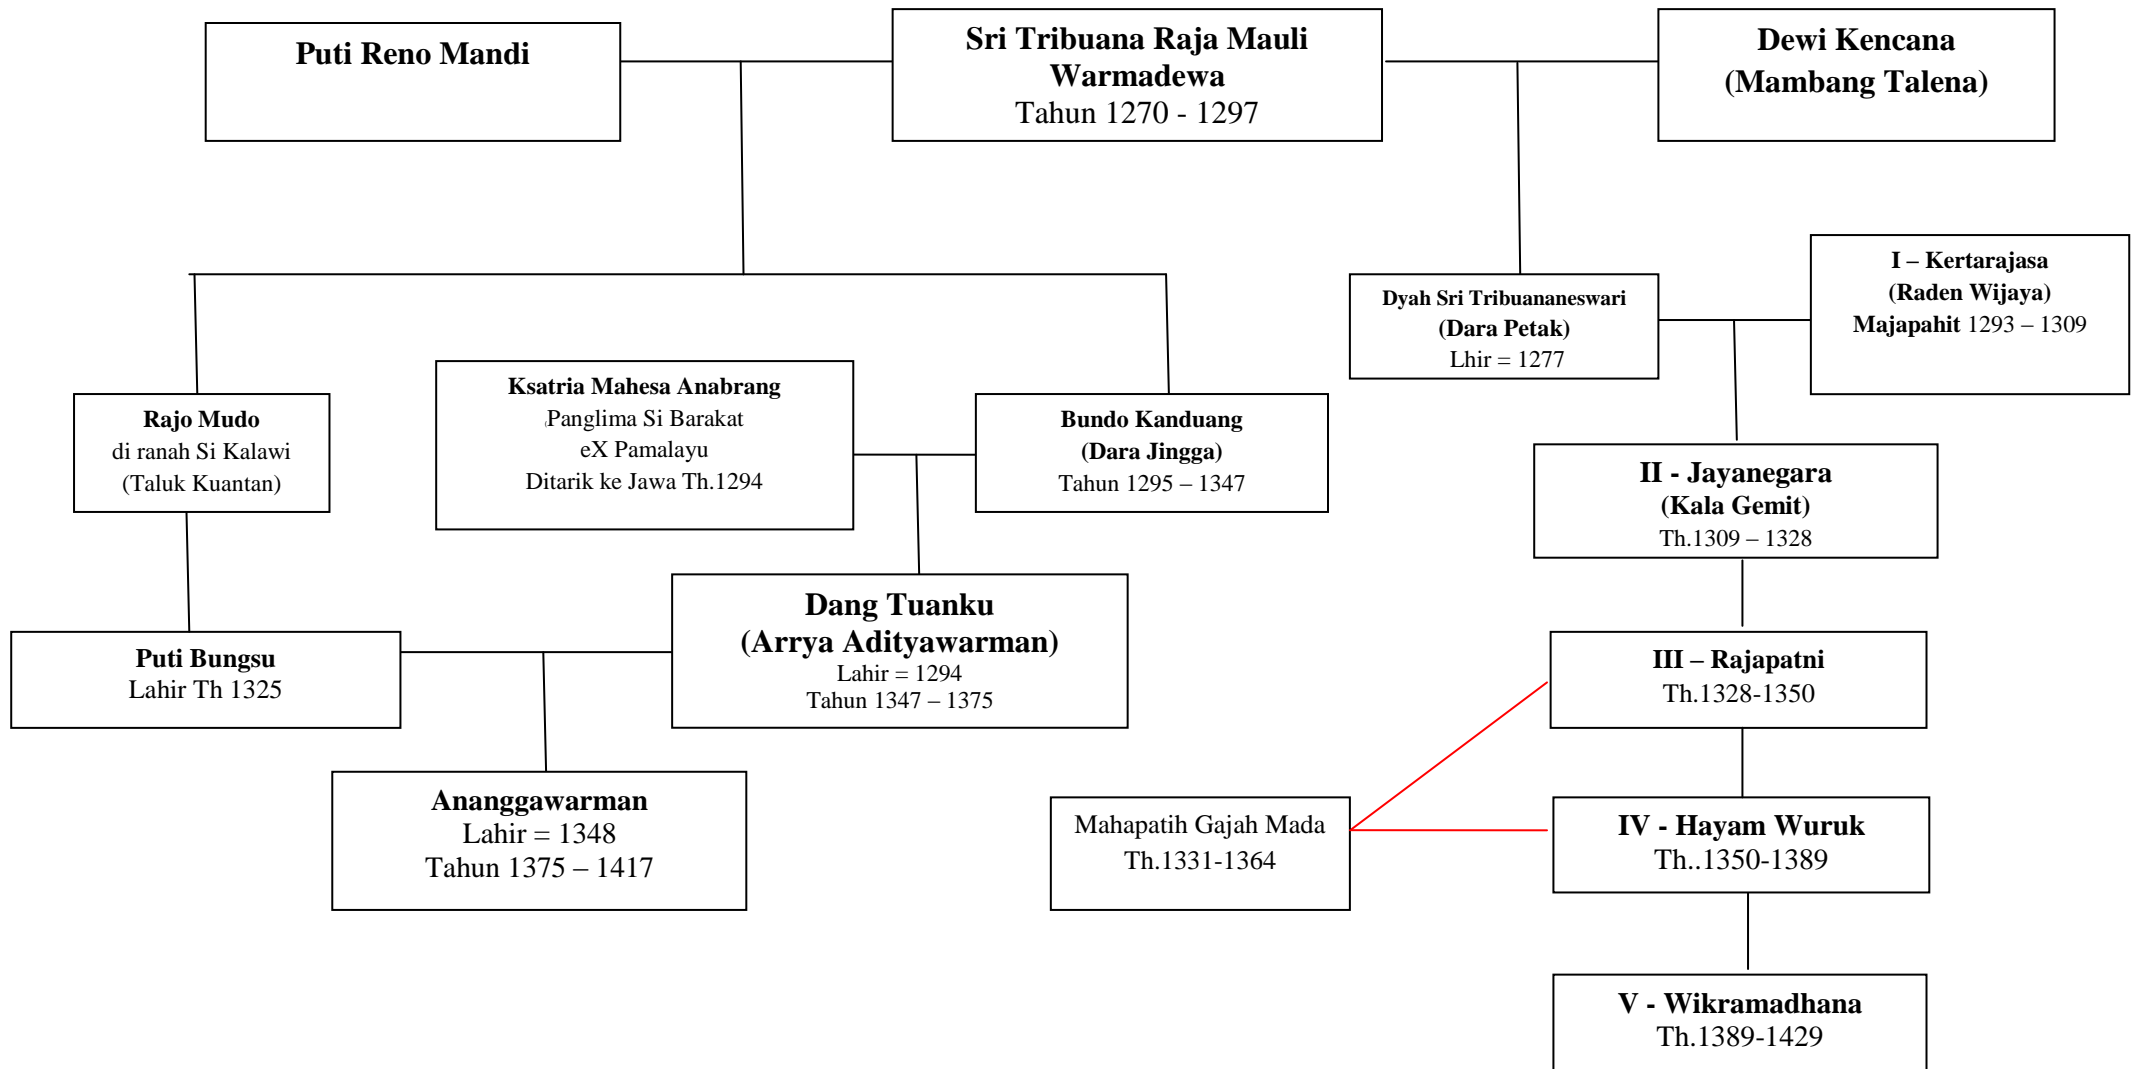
Puti Reno Mandi

Sri Tribuana Raja Mauli Warmadewa
Tahun 1270 - 1297

Dewi Kencana
(Mambang Talena)

Dyah Sri Tribuananeswari
(Dara Petak)
Lhir = 1277

I – Kertarajasa
(Raden Wijaya)
Majapahit 1293 – 1309

Rajo Mudo
di ranah Si Kalawi
(Taluk Kuantan)

Ksatria Mahesa Anabrang
Panglima Si Barakat
eX Pamalayu
Ditarik ke Jawa Th.1294

Bundo Kanduang
(Dara Jingga)
Tahun 1295 – 1347

II - Jayanegara
(Kala Gemit)
Th.1309 – 1328

Dang Tuanku
(Arrya Adityawarman)
Lahir = 1294
Tahun 1347 – 1375

Puti Bungsu
Lahir Th 1325

III – Rajapatni
Th.1328-1350

Ananggawarman
Lahir = 1348
Tahun 1375 – 1417

Mahapatih Gajah Mada
Th.1331-1364

IV - Hayam Wuruk
Th..1350-1389

V - Wikramadhana
Th.1389-1429